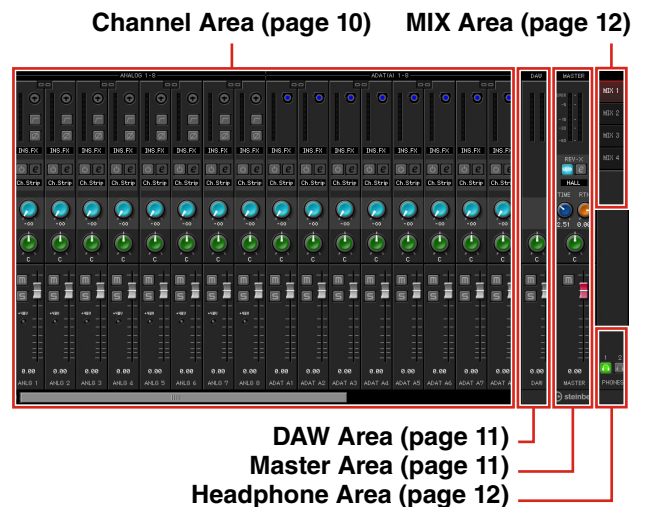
Channel Area (page 10)
MIX Area (page 12)

ANALOG 1-8
ADAT(A) 1-8
DAW
MASTER

INS.FX INS.FX INS.FX INS.FX INS.FX INS.FX INS.FX INS.FX INS.FX INS.FX INS.FX INS.FX INS.FX INS.FX INS.FX INS.FX

Ch.Strip Ch.Strip Ch.Strip Ch.Strip Ch.Strip Ch.Strip Ch.Strip Ch.Strip Ch.Strip Ch.Strip Ch.Strip Ch.Strip Ch.Strip Ch.Strip Ch.Strip Ch.Strip

REV-X
HALL
TIME RTI
2.51 0.0

MIX 1
MIX 2
MIX 3
MIX 4

0.00 0.00 0.00 0.00 0.00 0.00 0.00 0.00 0.00 0.00 0.00 0.00 0.00 0.00 0.00 0.00 0.00 0.00

ANLG 1 ANLG 2 ANLG 3 ANLG 4 ANLG 5 ANLG 6 ANLG 7 ANLG 8 ADAT A1 ADAT A2 ADAT A3 ADAT A4 ADAT A5 ADAT A6 ADAT A7 ADAT A8
DAW
MASTER
steinb
PHONES

DAW Area (page 11)
Master Area (page 11)
Headphone Area (page 12)